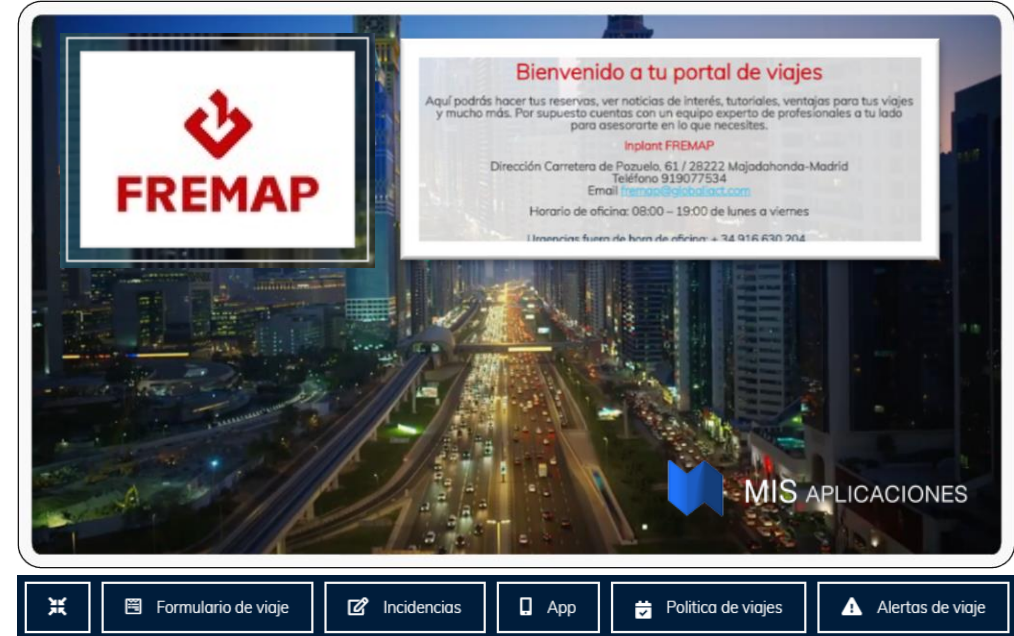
FREMAP

Bienvenido a tu portal de viajes

Aquí podrás hacer tus reservas, ver noticias de interés, tutoriales, ventajas para tus viajes y mucho más. Por supuesto cuentas con un equipo experto de profesionales a tu lado para asesorarte en lo que necesites.

Inplant FREMAP

Dirección Carretera de Pozuelo, 61 / 28222 Majadahonda-Madrid
Teléfono 919077534
Email fremap@globalact.com

Horario de oficina: 08:00 – 19:00 de lunes a viernes

Urgencias fuera de hora de oficina: + 34 916 630 204

MIS APLICACIONES

Formulario de viaje
Incidencias
App
Politica de viajes
Alertas de viaje